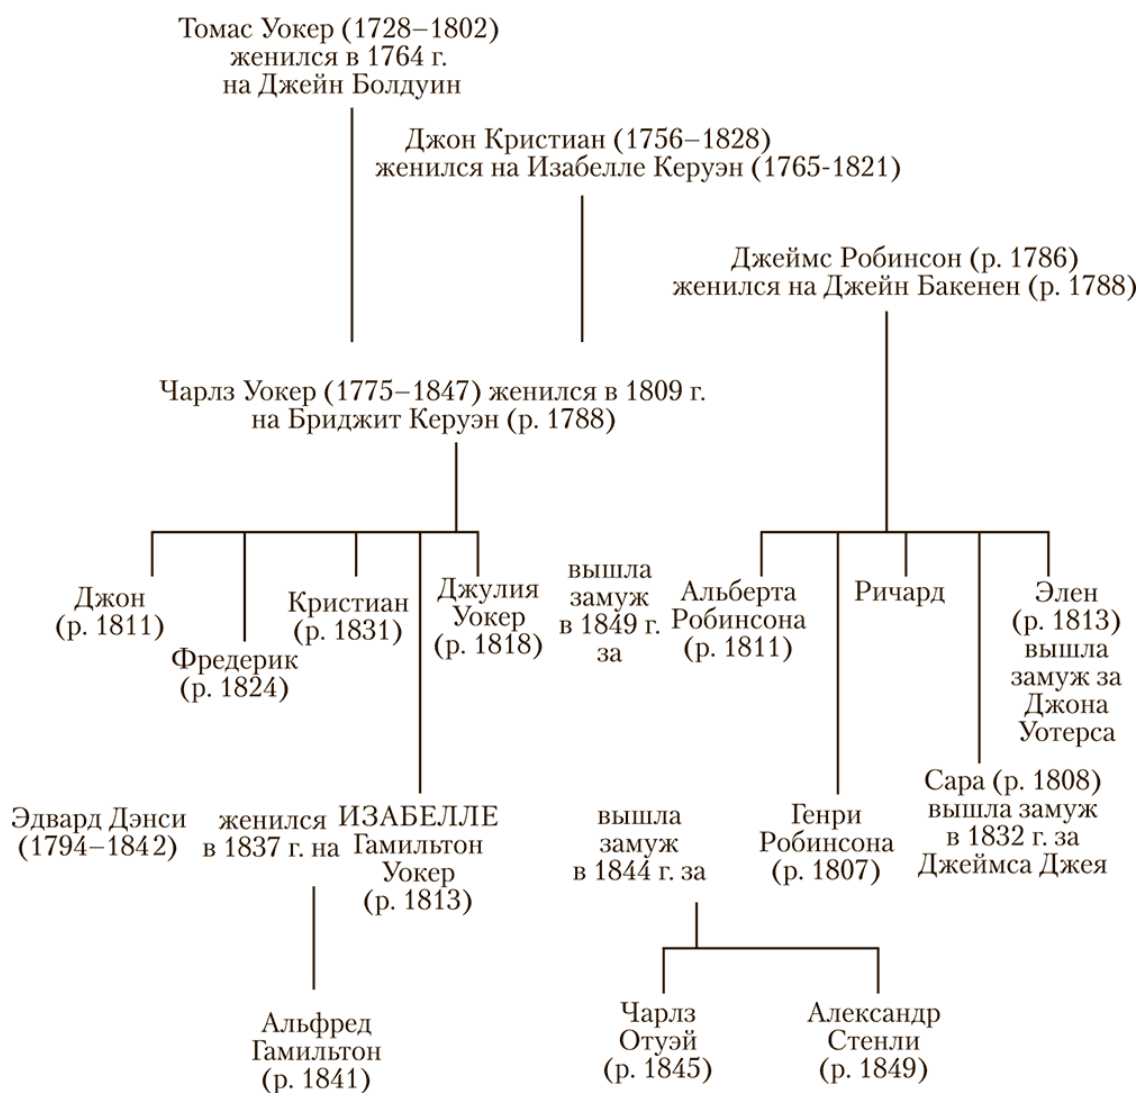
Томас Уокер (1728–1802)
женился в 1764 г.
на Джейн Болдуин

Джон Кристиан (1756–1828)
женился на Изабелле Керуэн (1765-1821)

Джеймс Робинсон (р. 1786)
женился на Джейн Бакенен (р. 1788)

Чарлз Уокер (1775–1847) женился в 1809 г.
на Бриджит Керуэн (р. 1788)

Джон
(р. 1811)

Фредерик
(р. 1824)

Кристиан
(р. 1831)

Джулия
Уокер
(р. 1818)

вышла
замуж
в 1849 г.
за

Альберта
Робинсона
(р. 1811)

Ричард

Элен
(р. 1813)
вышла
замуж за
Джона
Уотерса

Эдвард Дэнси
(1794–1842)

женился
в 1837 г. на

ИЗАБЕЛЛЕ
Гамильтон
Уокер
(р. 1813)

вышла
замуж
в 1844 г. за

Генри
Робинсона
(р. 1807)

Сара (р. 1808)
вышла замуж
в 1832 г. за
Джеймса Джея

Альфред
Гамильтон
(р. 1841)

Чарлз
Отуэй
(р. 1845)

Александр
Стенли
(р. 1849)